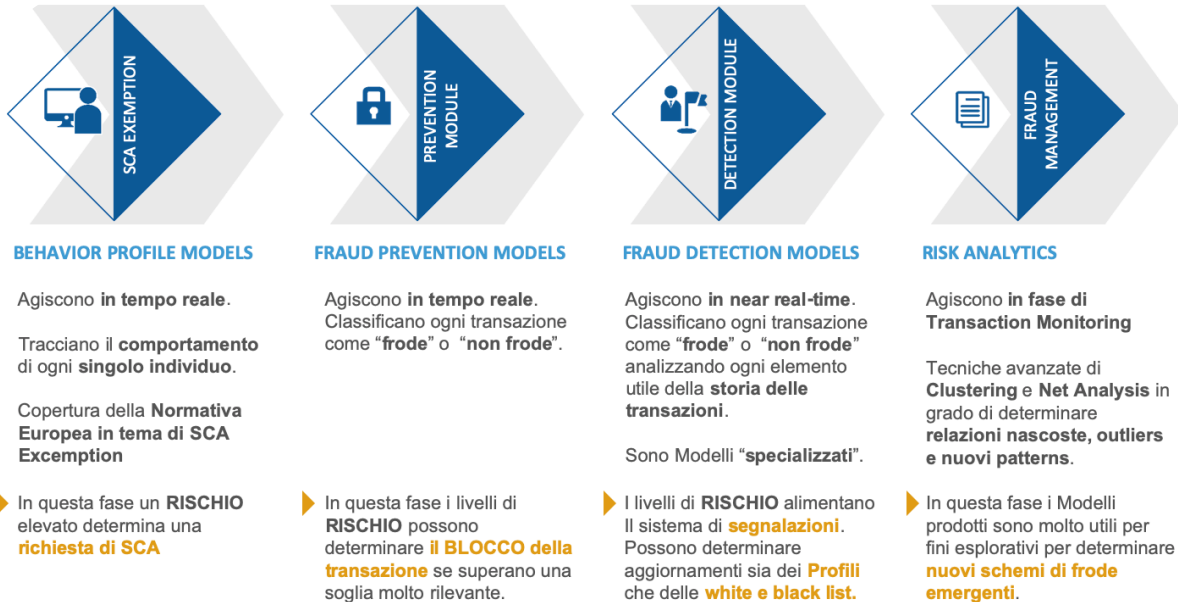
SCA EXEMPTION

PREVENTION MODULE

DETECTION MODULE

FRAUD MANAGEMENT

BEHAVIOR PROFILE MODELS

Agiscono in tempo reale.

Tracciano il comportamento di ogni singolo individuo.

Copertura della Normativa Europea in tema di SCA Excemption

In questa fase un RISCHIO elevato determina una richiesta di SCA

FRAUD PREVENTION MODELS

Agiscono in tempo reale. Classificano ogni transazione come "frode" o "non frode".

In questa fase i livelli di RISCHIO possono determinare il BLOCCO della transazione se superano una soglia molto rilevante.

FRAUD DETECTION MODELS

Agiscono in near real-time. Classificano ogni transazione come "frode" o "non frode" analizzando ogni elemento utile della storia delle transazioni.

Sono Modelli "specializzati".

I livelli di RISCHIO alimentano Il sistema di segnalazioni. Possono determinare aggiornamenti sia dei Profili che delle white e black list.

RISK ANALYTICS

Agiscono in fase di Transaction Monitoring

Tecniche avanzate di Clustering e Net Analysis in grado di determinare relazioni nascoste, outliers e nuovi patterns.

In questa fase i Modelli prodotti sono molto utili per fini esplorativi per determinare nuovi schemi di frode emergenti.